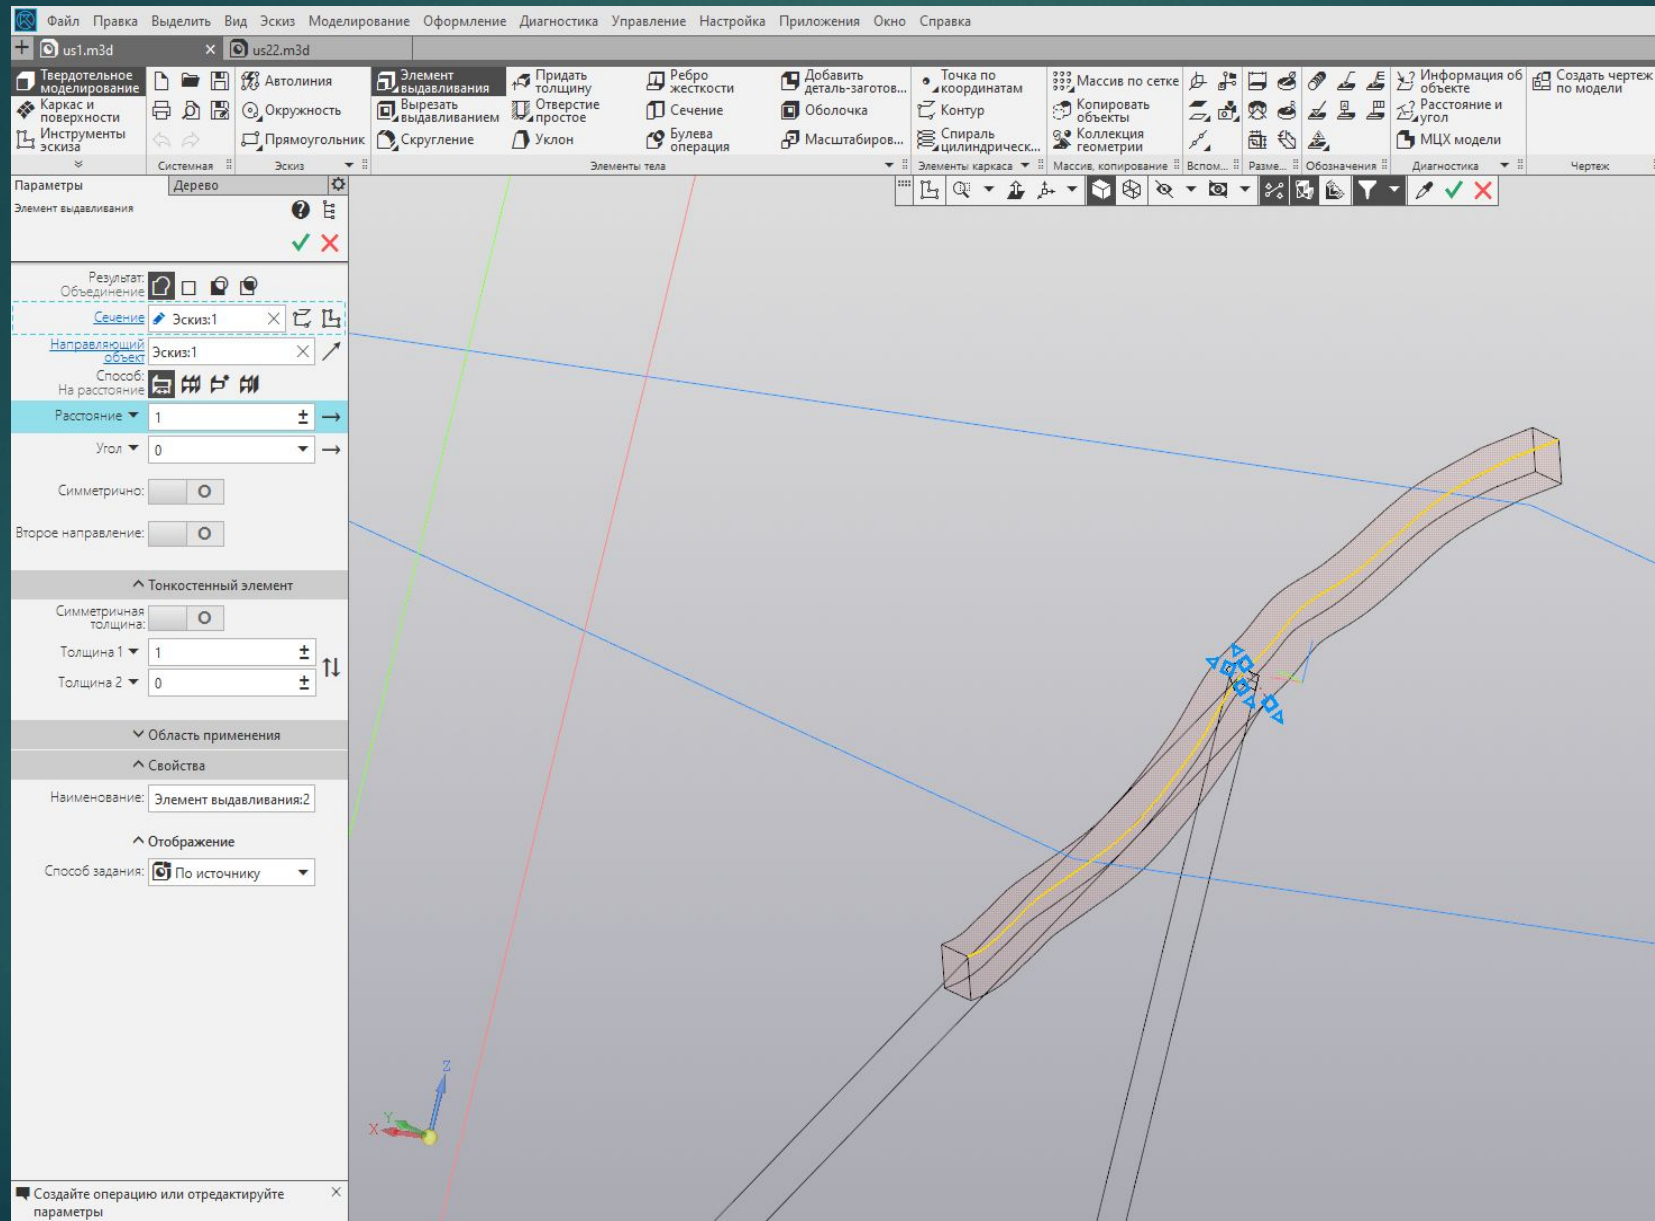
Файл Правка Выделить Вид Эскиз Моделирование Оформление Диагностика Управление Настройка Приложения Окно Справка

us1.m3d
us22.m3d

Твердотельное моделирование
Каркас и поверхности
Инструменты эскиза

Автолиния
Окружность
Прямоугольник
Системная
Эскиз

Элемент выдавливания
Вырезать выдавливанием
Скругление
Придать толщину
Отверстие простое
Уклон
Ребро жесткости
Сечение
Булева операция
Добавить деталь-заготов...
Оболочка
Масштабиров...
Элементы тела

Точка по координатам
Контур
Спираль цилиндрическ...
Элементы каркаса

Массив по сетке
Копировать объекты
Коллекция геометрии
Массив, копирование

Вспом...
Разме...
Обозначения

Информация об объекте
Расстояние и угол
МЦХ модели
Диагностика

Создать чертеж по модели
Чертеж

Параметры
Дерево

Элемент выдавливания

Результат: Объединение
Сечение
Эскиз:1
Направляющий объект
Эскиз:1
Способ: На расстояние
Расстояние
1
Угол
0
Симметрично:
Второе направление:

Тонкостенный элемент
Симметричная толщина:
Толщина 1
1
Толщина 2
0

Область применения
Свойства
Наименование:
Элемент выдавливания:2
Отображение
Способ задания:
По источнику

Создайте операцию или отредактируйте параметры

Z
Y
X